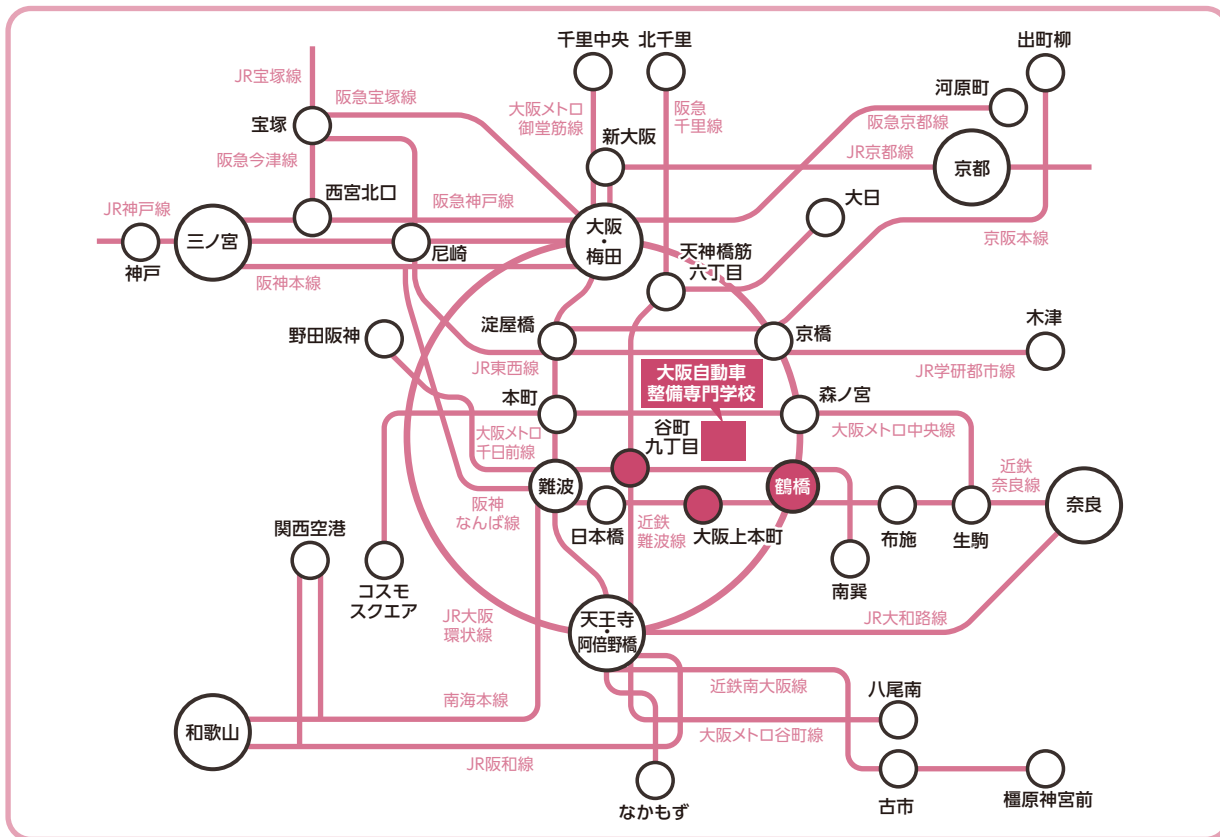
千里中央
北千里
出町柳
JR宝塚線
阪急宝塚線
大阪メトロ御堂筋線
阪急千里線
河原町
宝塚
新大阪
阪急京都線
阪急今津線
JR京都線
京都
西宮北口
阪急神戸線
大日
JR神戸線
三ノ宮
尼崎
大阪・梅田
京阪本線
神戸
阪神本線
天神橋筋六丁目
野田阪神
淀屋橋
京橋
木津
JR東西線
大阪自動車整備専門学校
JR学研都市線
本町
森ノ宮
大阪メトロ千日前線
谷町九丁目
大阪メトロ中央線
近鉄奈良線
難波
鶴橋
奈良
阪神なんば線
日本橋
大阪上本町
布施
生駒
関西空港
近鉄難波線
コスモスクエア
南巽
JR大阪環状線
天王寺・阿倍野橋
JR大和路線
南海本線
近鉄南大阪線
八尾南
和歌山
大阪メトロ谷町線
JR阪和線
古市
橿原神宮前
なかもず